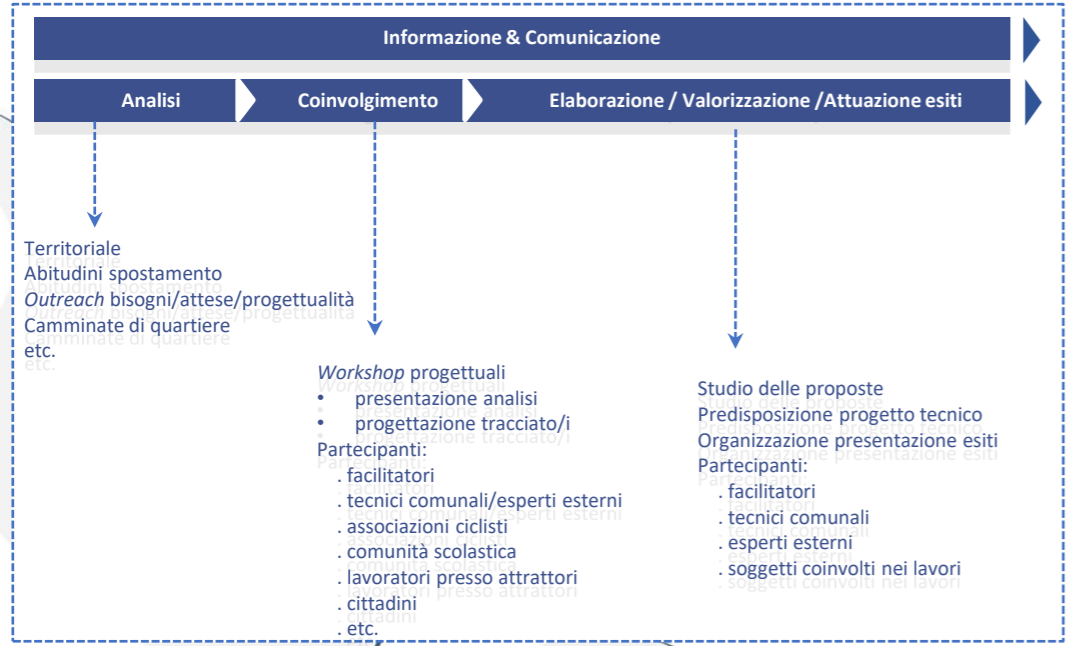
Informazione & Comunicazione

Analisi

Coinvolgimento

Elaborazione / Valorizzazione /Attuazione esiti

Territoriale
Abitudini spostamento
*Outreach* bisogni/attese/progettualità
Camminate di quartiere
etc.

*Workshop* progettuali
• presentazione analisi
• progettazione tracciato/i
Partecipanti:
. facilitatori
. tecnici comunali/esperti esterni
. associazioni ciclisti
. comunità scolastica
. lavoratori presso attrattori
. cittadini
. etc.

Studio delle proposte
Predisposizione progetto tecnico
Organizzazione presentazione esiti
Partecipanti:
. facilitatori
. tecnici comunali
. esperti esterni
. soggetti coinvolti nei lavori